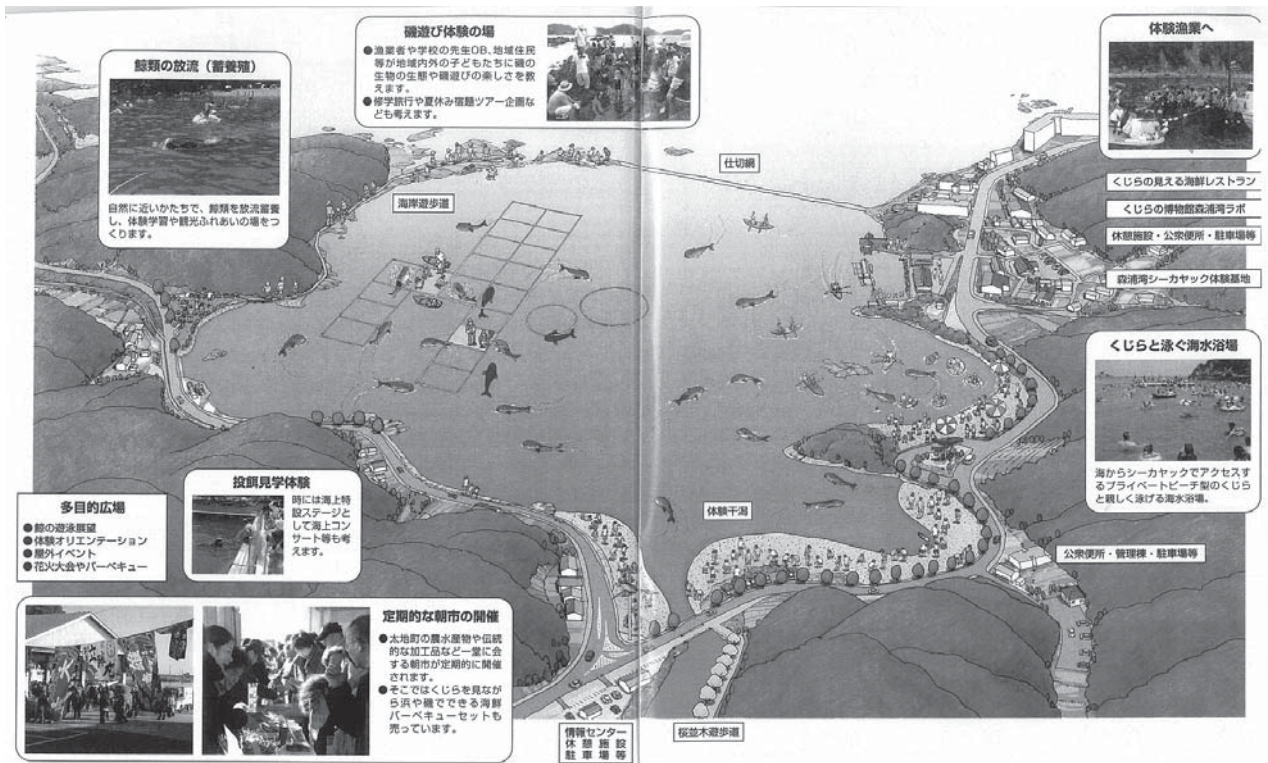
鯨類の放流（蓄養殖）

自然に近いかたちで、鯨類を放流蓄養し、体験学習や観光ふれあいの場をつくります。

磯遊び体験の場

●漁業者や学校の先生OB、地域住民等が地域内外の子どもたちに磯の生物の生態や磯遊びの楽しさを教えます。
●修学旅行や夏休み宿題ツアー企画なども考えます。

体験漁業へ

仕切網

海岸遊歩道

くじらの見える海鮮レストラン

くじらの博物館森浦湾ラボ

休憩施設・公衆便所・駐車場等

森浦湾シーカヤック体験基地

くじらと泳ぐ海水浴場

海からシーカヤックでアクセスするプライベートビーチ型のくじらと親しく泳げる海水浴場。

多目的広場

●鯨の遊泳展望
●体験オリエンテーション
●屋外イベント
●花火大会やバーベキュー

投餌見学体験

時には海上特設ステージとして海上コンサート等も考えます。

体験干潟

公衆便所・管理棟・駐車場等

定期的な朝市の開催

●太地町の農水産物や伝統的な加工品など一堂に会する朝市が定期的に開催されます。
●そこではくじらを見ながら浜や磯でできる海鮮バーベキューセットも売っています。

情報センター
休憩施設
駐車場等

桜並木遊歩道